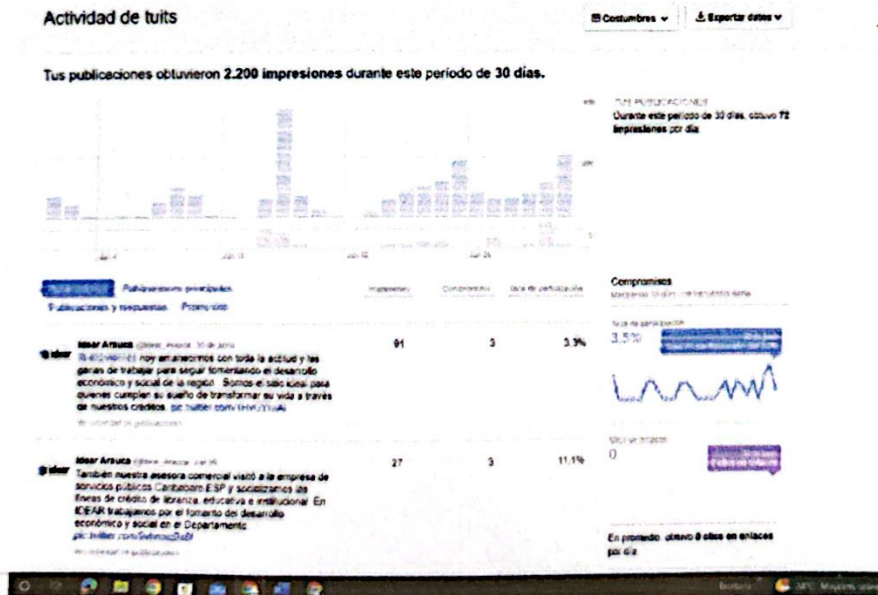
Actividad de tuits

Costumbres ⌄ Exportar datos ⌄

Tus publicaciones obtuvieron 2.200 impresiones durante este período de 30 días.

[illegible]
Durante este período de 30 días, obtuvo 72 impresiones por día.

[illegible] Publicaciones principales
Publicaciones y respuestas Promoción

Impresiones Interacciones Tasa de participación

Icear Arauca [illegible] 30 de junio
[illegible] hoy amanecimos con toda la actitud y las ganas de trabajar para seguir fomentando el desarrollo económico y social de la región. Somos el aliado ideal para quienes cumplen su sueño de transformar su vida a través de nuestros créditos. pic.twitter.com/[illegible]
Ver actividad de publicación
91 3 3,3%

Icear Arauca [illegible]
También nuestra asesora comercial visitó a la empresa de servicios públicos Cantaboom ESP y socializamos las líneas de crédito de libranza, educativa e institucional. En ICEAR trabajamos por el fomento del desarrollo económico y social en el Departamento.
pic.twitter.com/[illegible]
Ver actividad de publicación
27 3 11,1%

Compromisos
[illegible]

Tasa de participación
3,5%

Clics en enlaces
0

En promedio, obtuvo 0 clics en enlaces por día